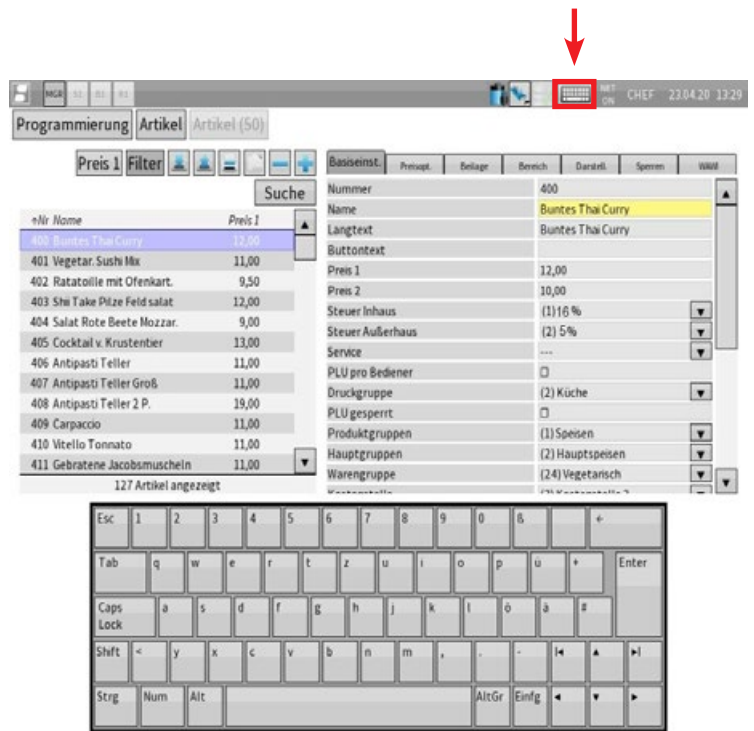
MGR S1 S2 S3 NKT ON CHEF 23.04.20 13:29

Programmierung Artikel Artikel (50)

Preis 1 Filter

Suche

| Nr Name | Preis 1 |
|---|---|
| 400 Buntes Thai Curry | 12,00 |
| 401 Vegetar. Sushi Mix | 11,00 |
| 402 Ratatoille mit Ofenkart. | 9,50 |
| 403 Shii Take Pilze Feld salat | 12,00 |
| 404 Salat Rote Beete Mozzar. | 9,00 |
| 405 Cocktail v. Krustentier | 13,00 |
| 406 Antipasti Teller | 11,00 |
| 407 Antipasti Teller Groß | 11,00 |
| 408 Antipasti Teller 2 P. | 19,00 |
| 409 Carpaccio | 11,00 |
| 410 Vitello Tonnato | 11,00 |
| 411 Gebratene Jacobsmuscheln | 11,00 |

127 Artikel angezeigt

Basiseinst. Preisopt. Beilage Bereich Darstell. Sperren WAWI

| | |
|---|---|
| Nummer | 400 |
| Name | Buntes Thai Curry |
| Langtext | Buntes Thai Curry |
| Buttontext | |
| Preis 1 | 12,00 |
| Preis 2 | 10,00 |
| Steuer Inhaus | (1)16 % |
| Steuer Außerhaus | (2) 5% |
| Service | --- |
| PLU pro Bediener | |
| Druckgruppe | (2) Küche |
| PLU gesperrt | |
| Produktgruppen | (1) Speisen |
| Hauptgruppen | (2) Hauptspeisen |
| Warengruppe | (24) Vegetarisch |
| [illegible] | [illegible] |

Esc 1 2 3 4 5 6 7 8 9 0 ß ←
Tab q w e r t z u i o p ü + Enter
Caps Lock a s d f g h j k l ö ä #
Shift < y x c v b n m , . - |◄ ▲ ►|
Strg Num Alt AltGr Einfg ◄ ▼ ►